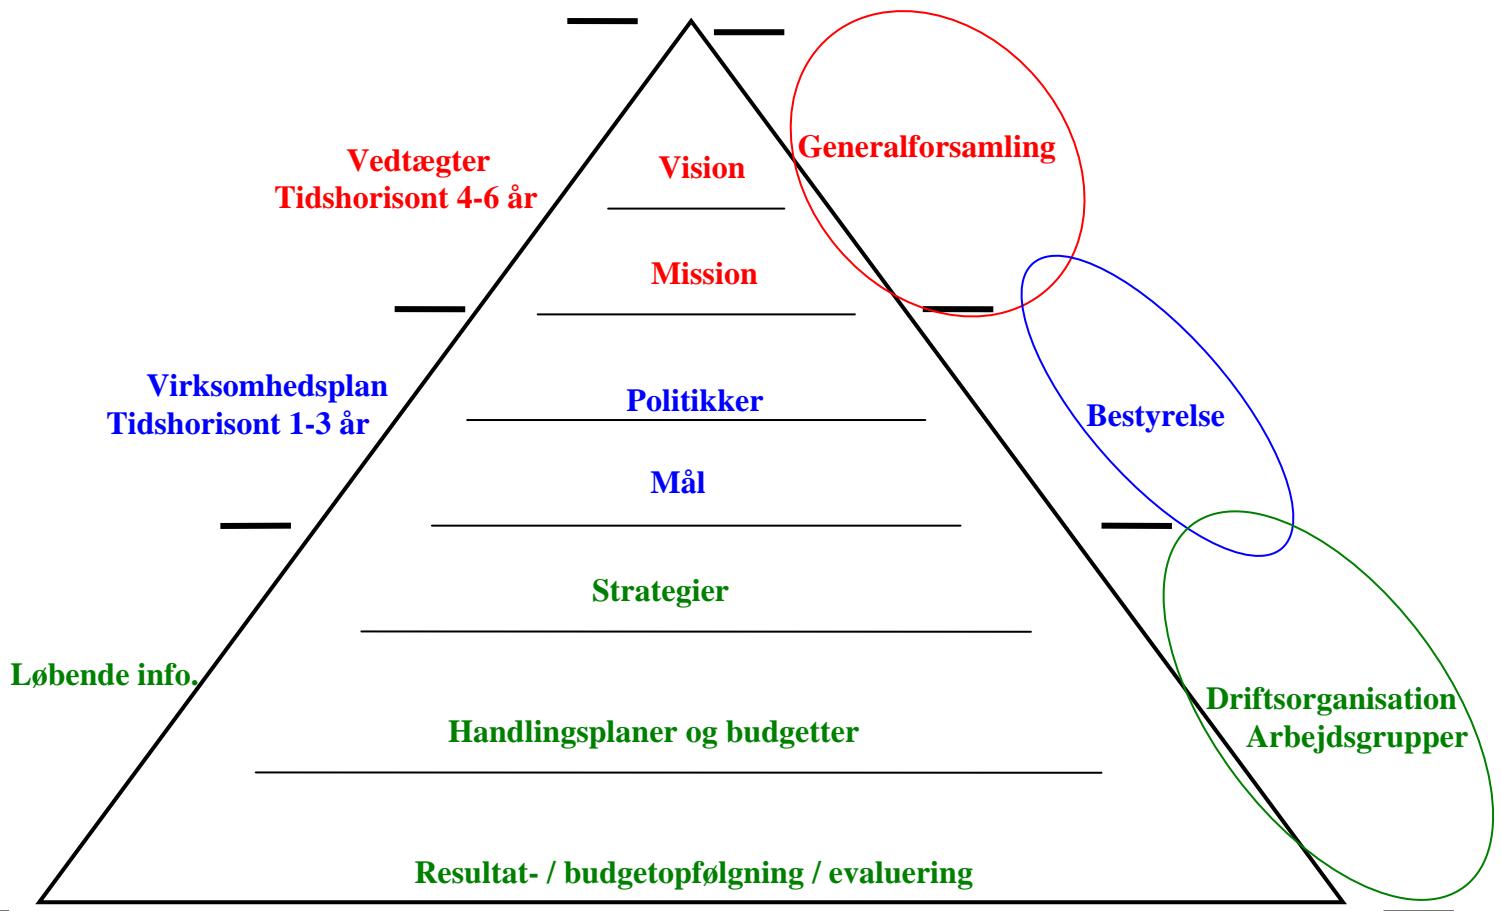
Vedtægter
Tidshorisont 4-6 år

Vision

Generalforsamling

Mission

Virksomhedsplan
Tidshorisont 1-3 år

Politikker

Bestyrelse

Mål

Strategier

Løbende info.

Handlingsplaner og budgetter

Driftsorganisation
Arbejdsgrupper

Resultat- / budgetopfølgning / evaluering